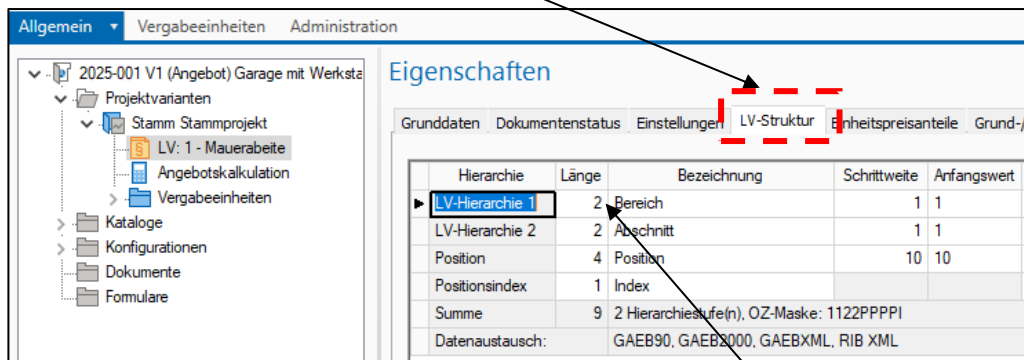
Allgemein ▾ Vergabeeinheiten Administration

2025-001 V1 (Angebot) Garage mit Werksta
Projektvarianten
Stamm Stammprojekt
LV: 1 - Mauerabeite
Angebotskalkulation
Vergabeeinheiten
Kataloge
Konfigurationen
Dokumente
Formulare

Eigenschaften

Grunddaten | Dokumentenstatus | Einstellungen | LV-Struktur | Einheitspreisanteile | Grund-/

| | Hierarchie | Länge | Bezeichnung | Schrittweite | Anfangswert |
|---|---|---|---|---|---|
| ▶ | LV-Hierarchie 1 | 2 | Bereich | 1 | 1 |
| | LV-Hierarchie 2 | 2 | Abschnitt | 1 | 1 |
| | Position | 4 | Position | 10 | 10 |
| | Positionsindex | 1 | Index | | |
| | Summe | 9 | 2 Hierarchiestufe(n), OZ-Maske: 1122PPPPI | | |
| | Datenaustausch: | | GAEB90, GAEB2000, GAEBXML, RIB XML | | |